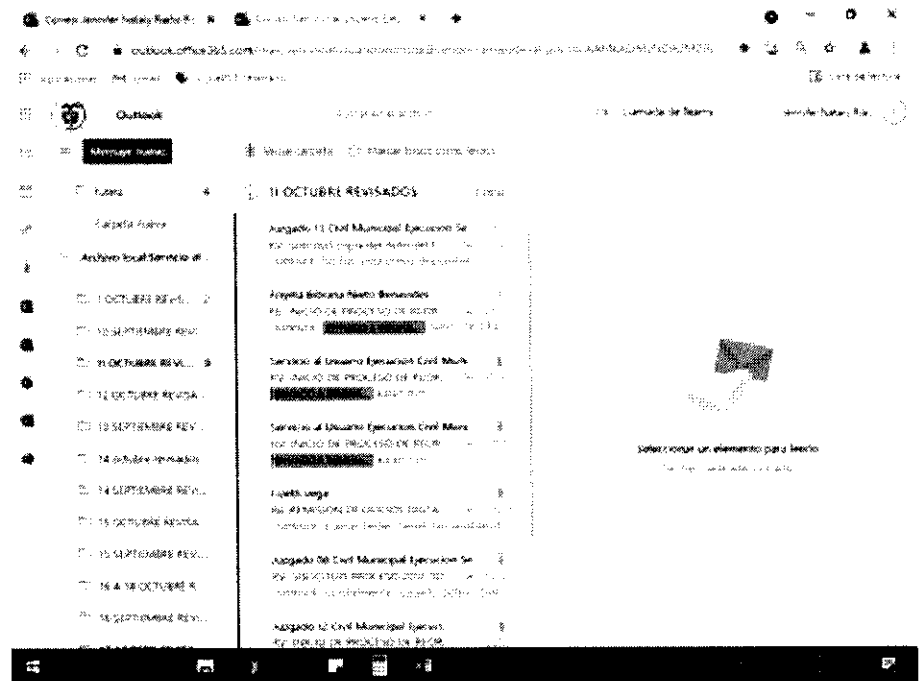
Correo: Jennifer Natalia Rada R... ×   Correo: Servicio al usuario Ejec... ×   +

outlook.office365.com/mail/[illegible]

Aplicaciones   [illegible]

Outlook   Buscar en el correo   Llamada de Teams   Jennifer Natalia Ra...

Mensaje nuevo   Vaciar carpeta   Marcar todo como leído

Fuera   11 OCTUBRE REVISADOS   Filtrar

Carpeta Fuera

Archivo local Servicio al ...

11 OCTUBRE REVIS... 2

10 SEPTIEMBRE REVI...

11 OCTUBRE REVIS... 5

12 OCTUBRE REVISA...

13 SEPTIEMBRE REV...

14 OCTUBRE REVISADOS

14 SEPTIEMBRE REV...

15 OCTUBRE REVISA...

15 SEPTIEMBRE REV...

16 & 18 OCTUBRE R...

16 SEPTIEMBRE REV...

Juzgado 13 Civil Municipal Ejecucion Se...
RE: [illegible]
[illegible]

Angela Johanna Nieto Benavides
RE: AVISO DE PROCESO DE RECEP...
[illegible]

Servicio al Usuario Ejecucion Civil Mun...
RE: AVISO DE PROCESO DE RECEP...
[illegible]

Servicio al Usuario Ejecucion Civil Mun...
RE: AVISO DE PROCESO DE RECEP...
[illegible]

Fuerte Vargas
RE: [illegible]
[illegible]

Juzgado 08 Civil Municipal Ejecucion Se...
RE: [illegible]
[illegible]

Juzgado 12 Civil Municipal Ejecuci...
RE: AVISO DE PROCESO DE RECEP...

Seleccione un elemento para leer
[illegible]